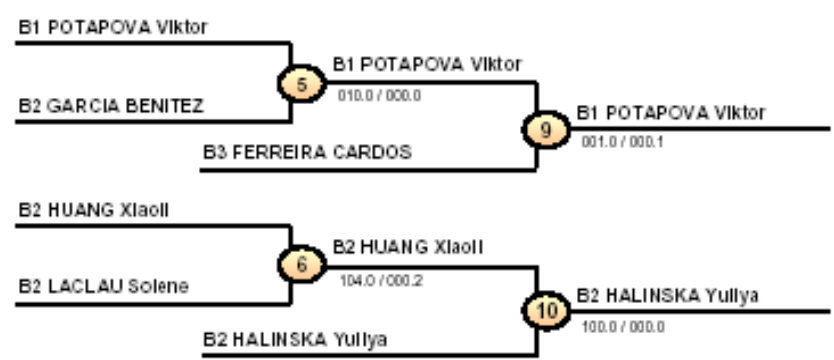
B1 POTAPOVA Viktor

B2 GARCIA BENITEZ

5

B1 POTAPOVA Viktor
010.0 / 000.0

B3 FERREIRA CARDOS

9

B1 POTAPOVA Viktor
001.0 / 000.1

B2 HUANG Xiaoli

B2 LACLAU Solene

6

B2 HUANG Xiaoli
104.0 / 000.2

B2 HALINSKA Yuliya

10

B2 HALINSKA Yuliya
100.0 / 000.0